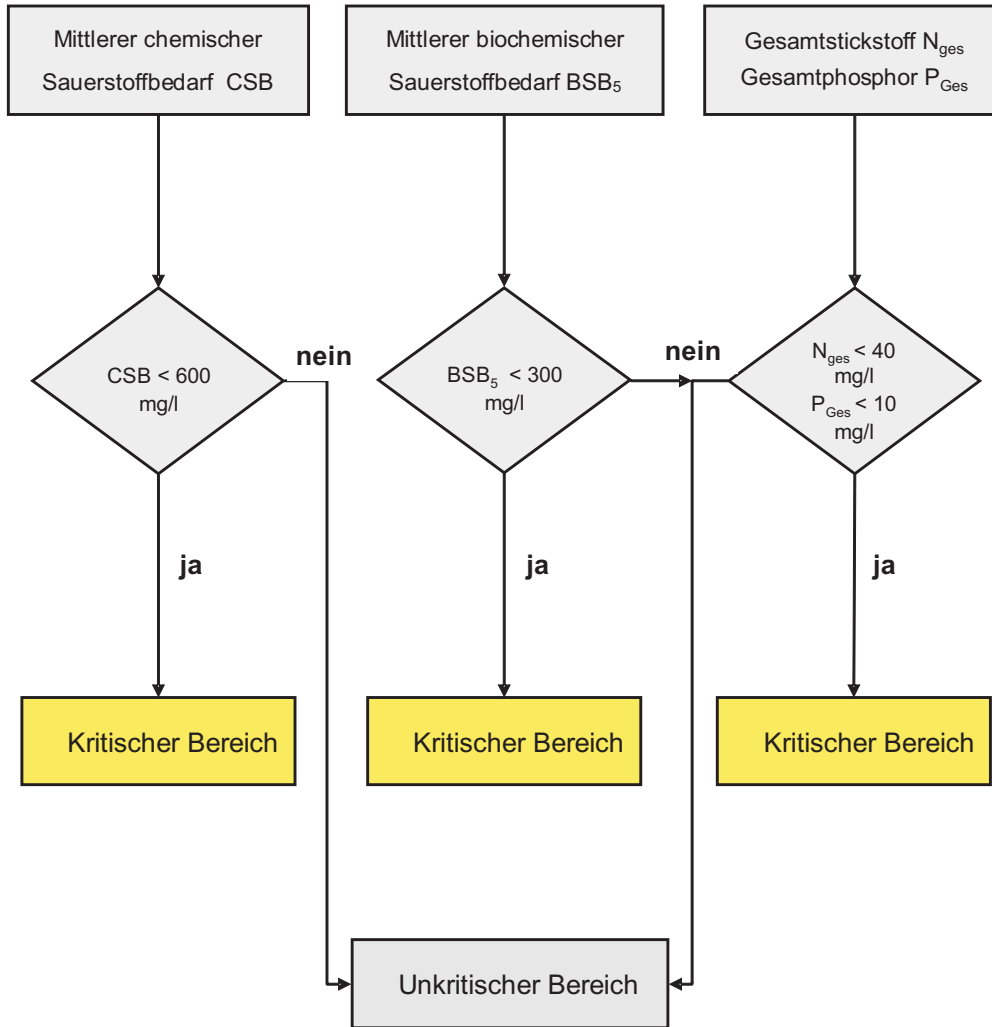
Mittlerer chemischer Sauerstoffbedarf CSB

Mittlerer biochemischer Sauerstoffbedarf $BSB_5$

Gesamtstickstoff $N_{ges}$
Gesamtphosphor $P_{Ges}$

CSB < 600 mg/l

nein

$BSB_5$ < 300 mg/l

nein

$N_{ges}$ < 40 mg/l
$P_{Ges}$ < 10 mg/l

ja

ja

ja

Kritischer Bereich

Kritischer Bereich

Kritischer Bereich

Unkritischer Bereich